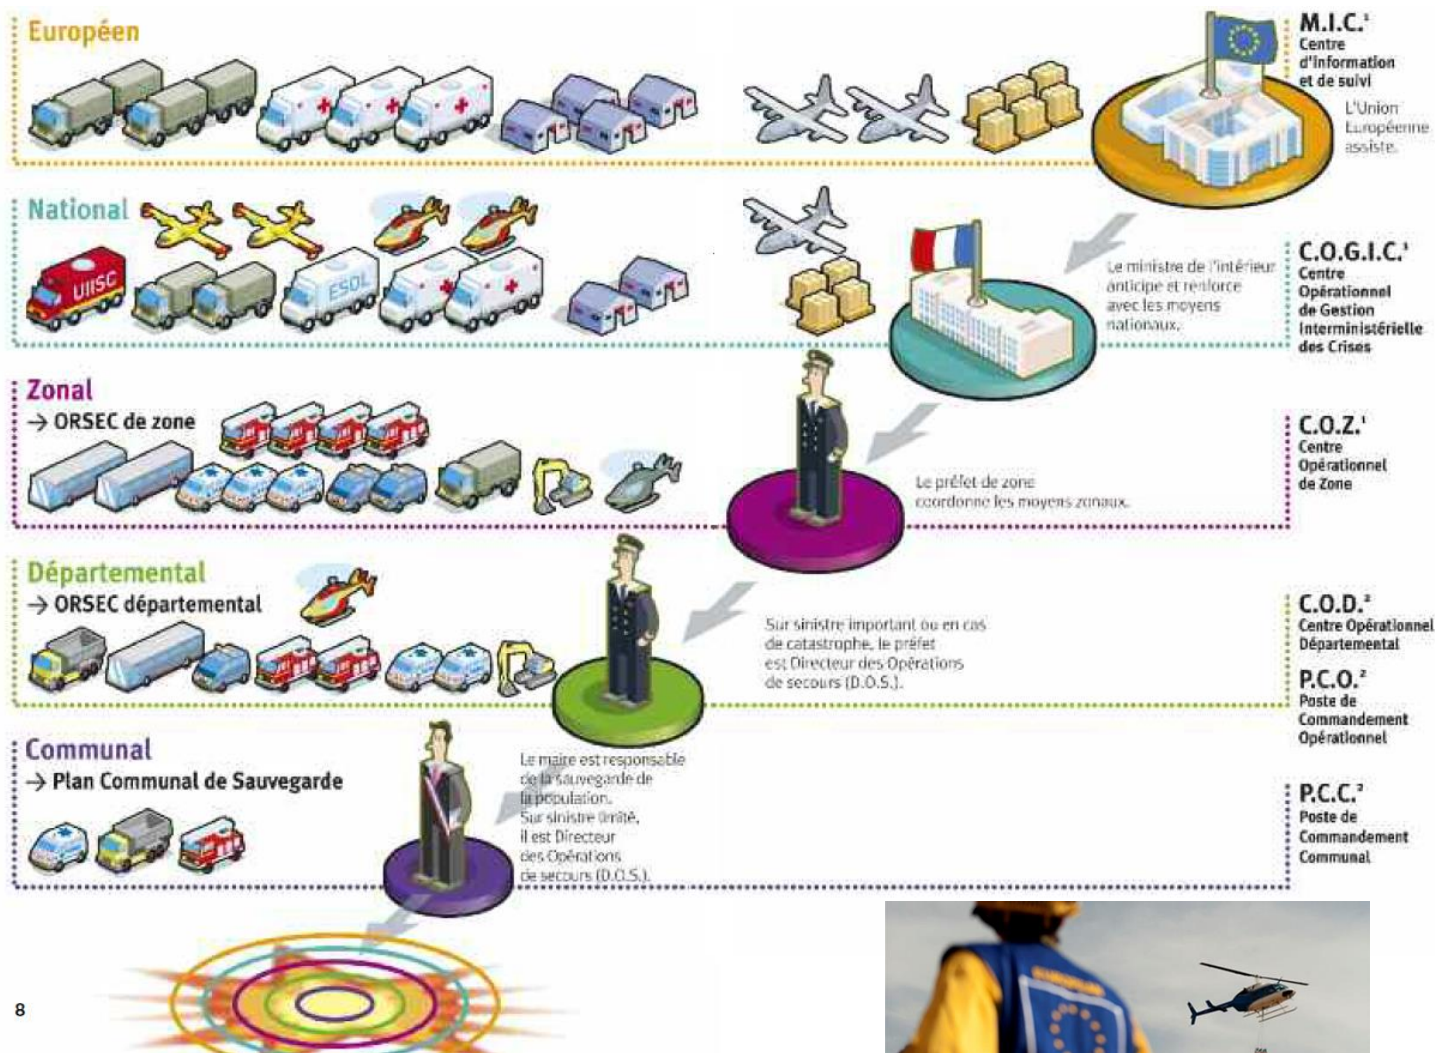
Européen

M.I.C.¹
Centre d'information et de suivi

L'Union Européenne assiste.

National

UIISC

ESOL

Le ministre de l'intérieur anticipe et renforce avec les moyens nationaux.

C.O.G.I.C.¹
Centre Opérationnel de Gestion Interministérielle des Crises

Zonal
→ ORSEC de zone

Le préfet de zone coordonne les moyens zonaux.

C.O.Z.¹
Centre Opérationnel de Zone

Départemental
→ ORSEC départemental

Sur sinistre important ou en cas de catastrophe, le préfet est Directeur des Opérations de secours (D.O.S.).

C.O.D.²
Centre Opérationnel Départemental

P.C.O.²
Poste de Commandement Opérationnel

Communal
→ Plan Communal de Sauvegarde

Le maire est responsable de la sauvegarde de la population.
Sur sinistre limité, il est Directeur des Opérations de secours (D.O.S.).

P.C.C.²
Poste de Commandement Communal

8